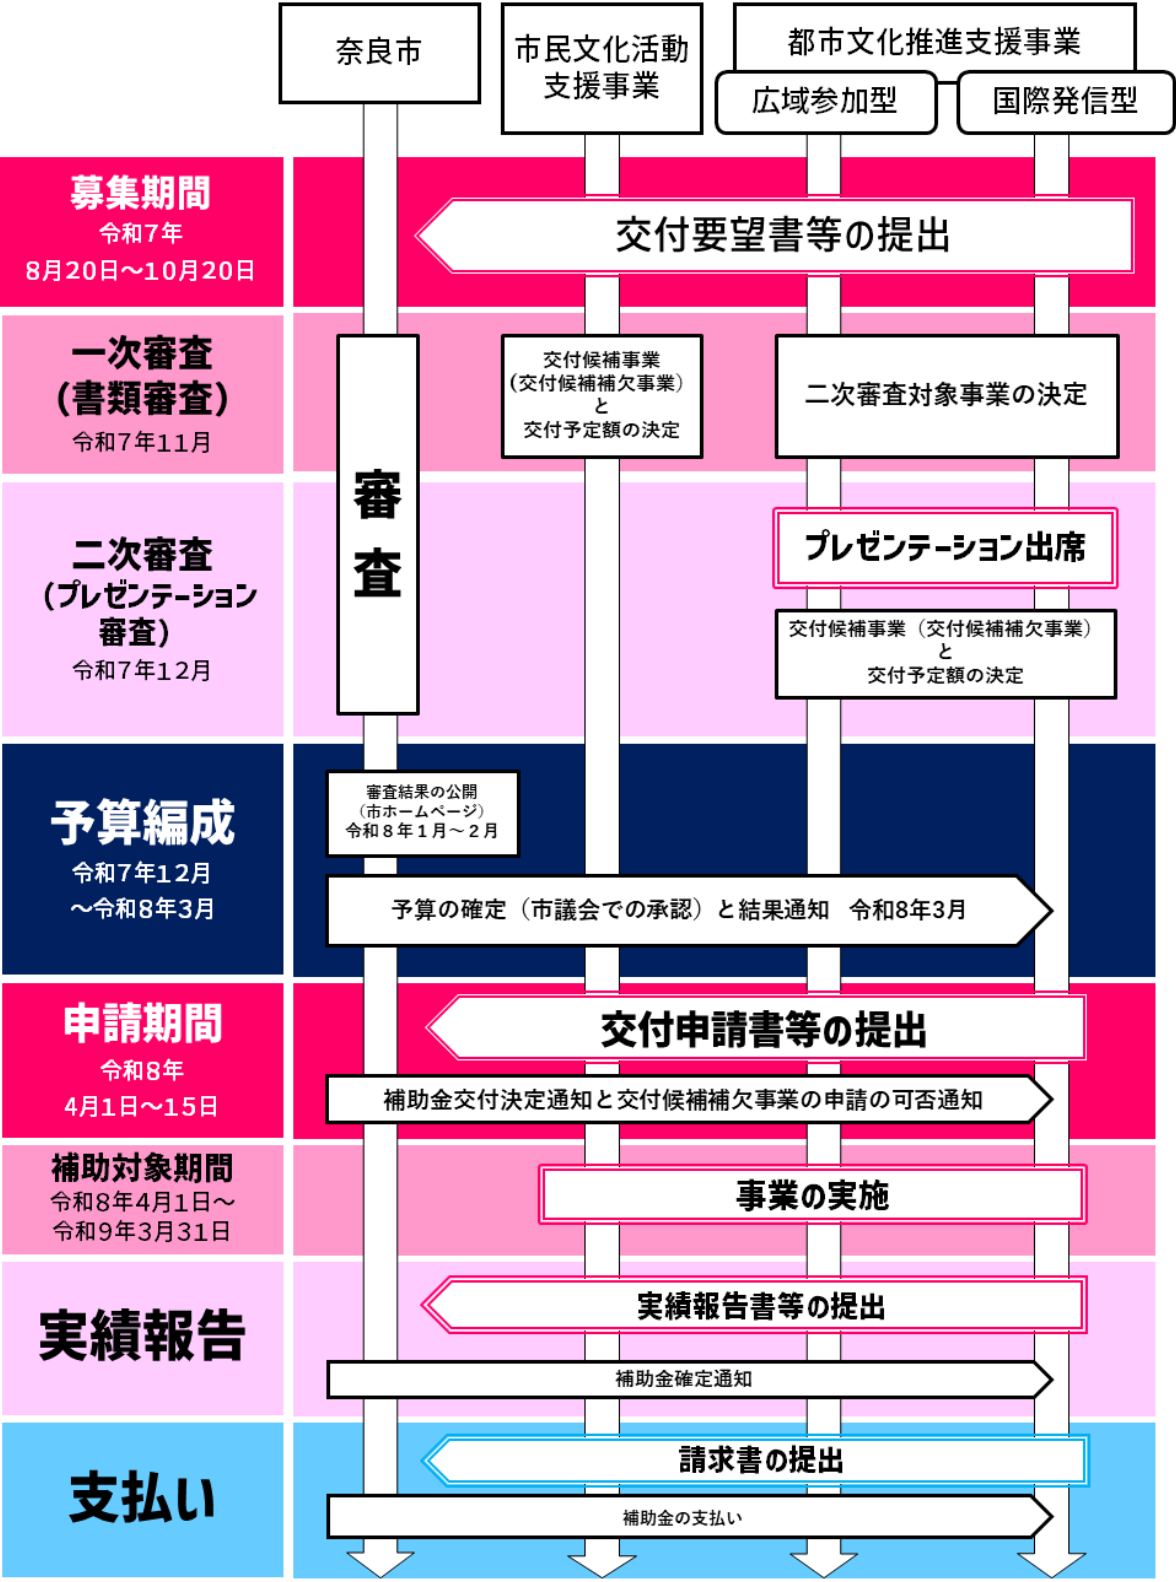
奈良市

市民文化活動支援事業

都市文化推進支援事業

広域参加型

国際発信型

募集期間
令和7年
8月20日～10月20日

交付要望書等の提出

一次審査
(書類審査)
令和7年11月

審査

交付候補事業
(交付候補補欠事業)
と
交付予定額の決定

二次審査対象事業の決定

二次審査
(プレゼンテーション審査)
令和7年12月

プレゼンテーション出席

交付候補事業（交付候補補欠事業）
と
交付予定額の決定

予算編成
令和7年12月
～令和8年3月

審査結果の公開
（市ホームページ）
令和８年１月～２月

予算の確定（市議会での承認）と結果通知　令和8年3月

申請期間
令和8年
4月1日～15日

交付申請書等の提出

補助金交付決定通知と交付候補補欠事業の申請の可否通知

補助対象期間
令和8年4月1日～
令和9年3月31日

事業の実施

実績報告

実績報告書等の提出

補助金確定通知

支払い

請求書の提出

補助金の支払い